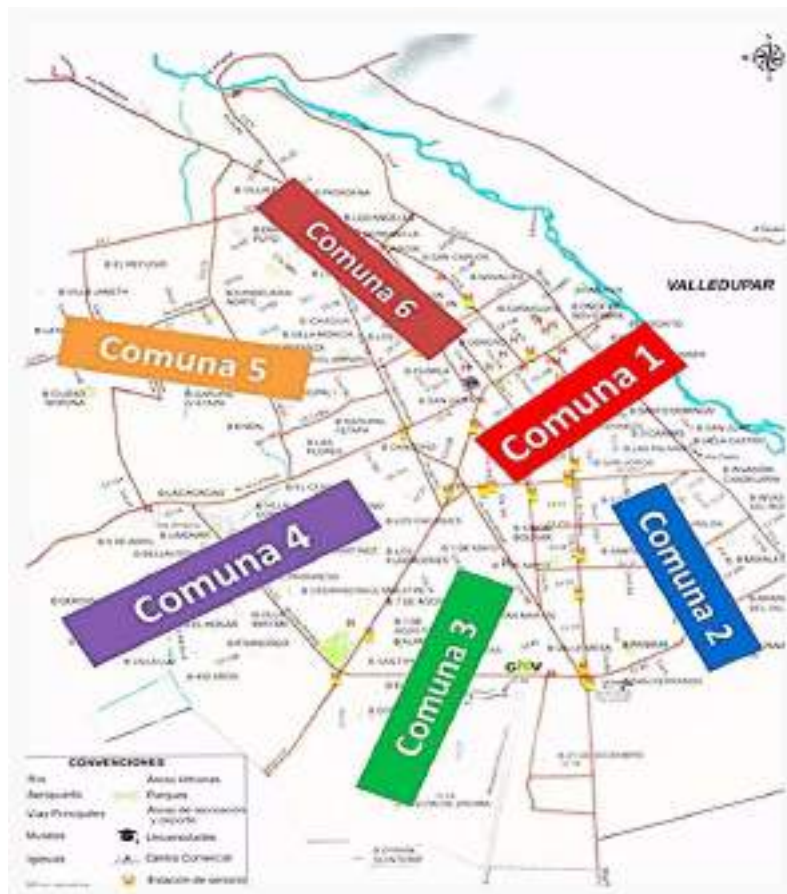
VALLEDUPAR

Comuna 6

Comuna 5

Comuna 1

Comuna 4

Comuna 2

Comuna 3

CONVENCIONES
Rios
Aeropuerto
Vias Principales
Museos
Iglesias
Areas urbanas
Parques
Areas de recreación y deporte
Universidades
Centro Comercial
Estación de servicio